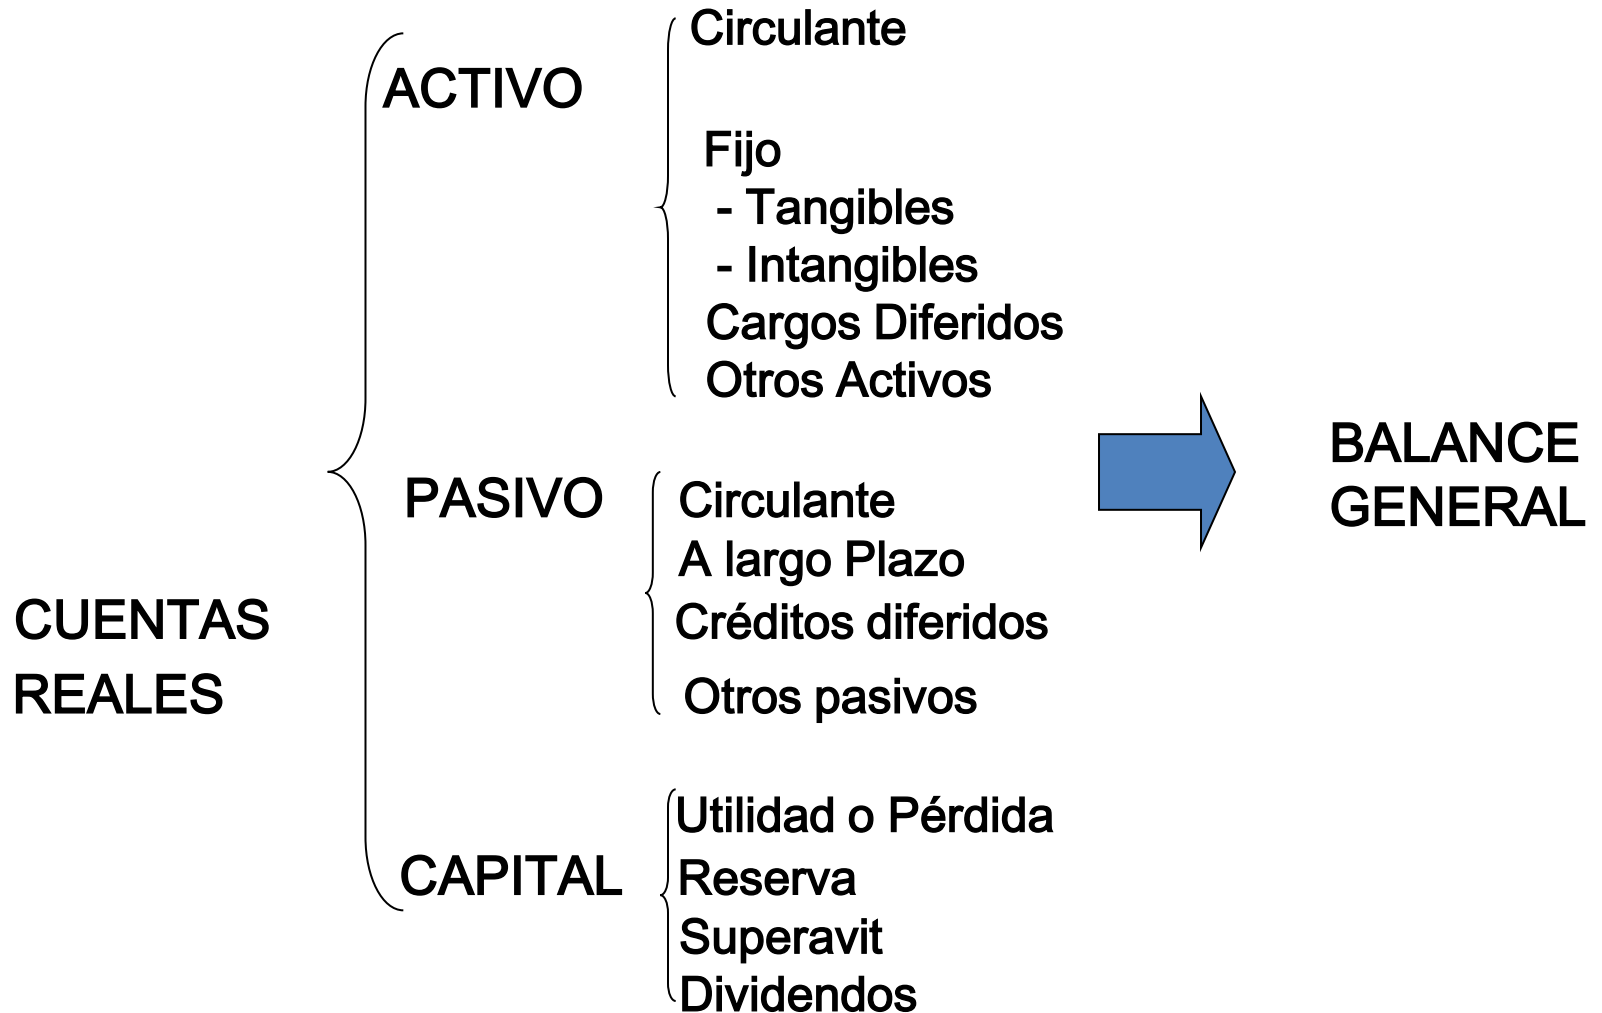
CUENTAS REALES

ACTIVO

Circulante

Fijo
- Tangibles
- Intangibles
Cargos Diferidos
Otros Activos

PASIVO

Circulante
A largo Plazo
Créditos diferidos
Otros pasivos

CAPITAL

Utilidad o Pérdida
Reserva
Superavit
Dividendos

BALANCE GENERAL